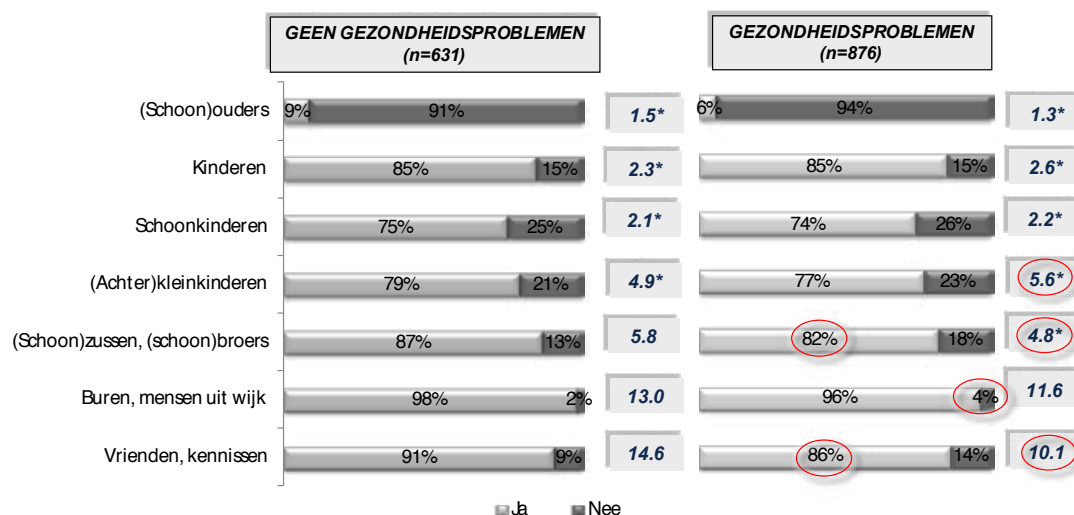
GEEN GEZONDHEIDSPROBLEMEN (n=631)

GEZONDHEIDSPROBLEMEN (n=876)

| | Ja | Nee | | Ja | Nee | |
|---|---|---|---|---|---|---|
| (Schoon)ouders | 9% | 91% | 1.5* | 6% | 94% | 1.3* |
| Kinderen | 85% | 15% | 2.3* | 85% | 15% | 2.6* |
| Schoonkinderen | 75% | 25% | 2.1* | 74% | 26% | 2.2* |
| (Achter)kleinkinderen | 79% | 21% | 4.9* | 77% | 23% | 5.6* |
| (Schoon)zussen, (schoon)broers | 87% | 13% | 5.8 | 82% | 18% | 4.8* |
| Buren, mensen uit wijk | 98% | 2% | 13.0 | 96% | 4% | 11.6 |
| Vrienden, kennissen | 91% | 9% | 14.6 | 86% | 14% | 10.1 |

Ja Nee